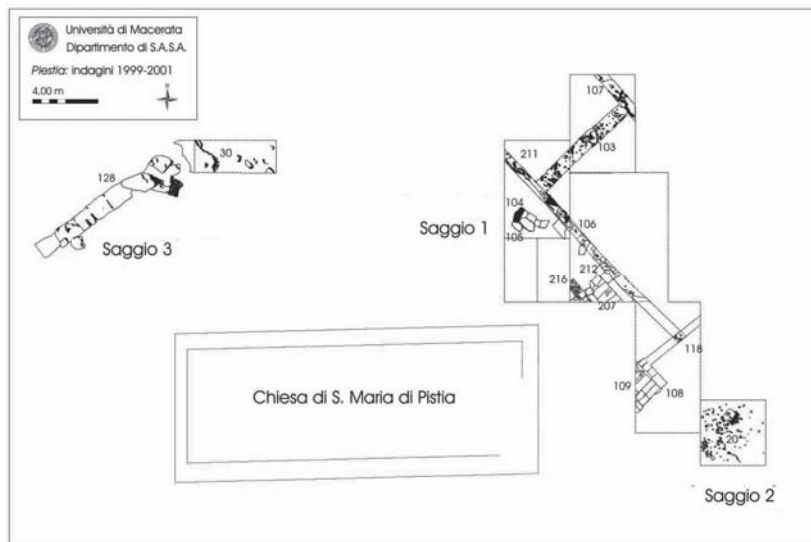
Università di Macerata
Dipartimento di S.A.S.A.
Plestia: indagini 1999-2001
4,00 m
N

30
128
Saggio 3

107
211
103
104
106
105
Saggio 1
212
216
207
118
109
108
20
Saggio 2

Chiesa di S. Maria di Pistia